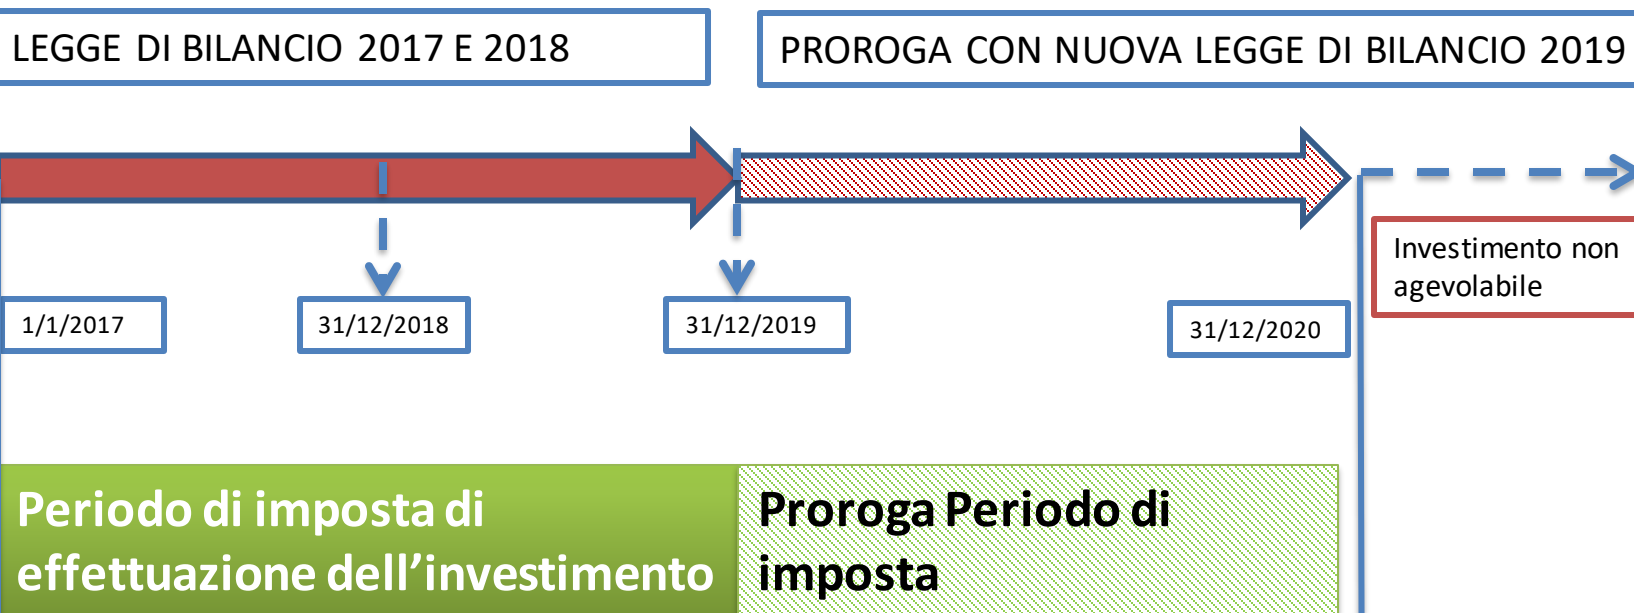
LEGGE DI BILANCIO 2017 E 2018

PROROGA CON NUOVA LEGGE DI BILANCIO 2019

Investimento non agevolabile

1/1/2017

31/12/2018

31/12/2019

31/12/2020

Periodo di imposta di effettuazione dell’investimento

Proroga Periodo di imposta